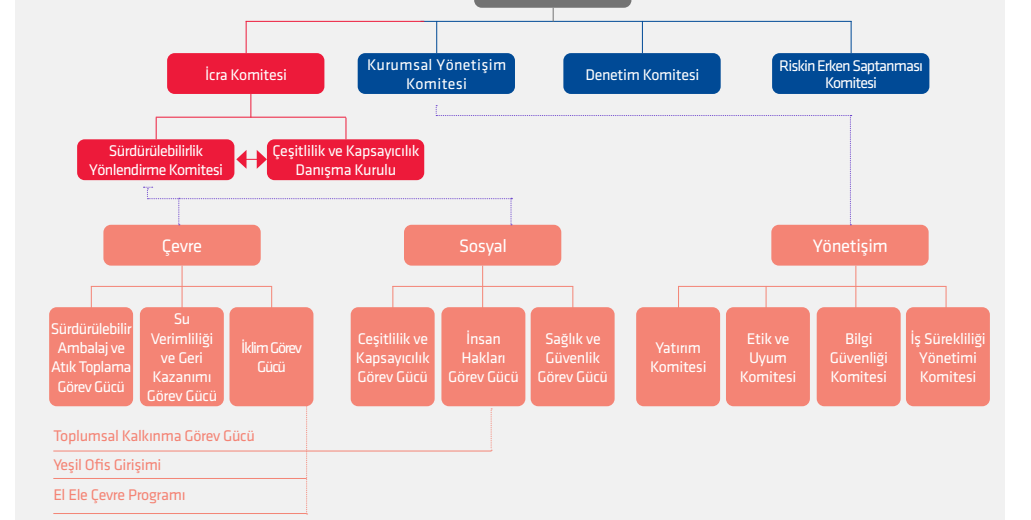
İcra Komitesi

Kurumsal Yönetişim Komitesi

Denetim Komitesi

Riskin Erken Saptanması Komitesi

Sürdürülebilirlik Yönlendirme Komitesi

Çeşitlilik ve Kapsayıcılık Danışma Kurulu

Çevre

Sosyal

Yönetişim

Sürdürülebilir Ambalaj ve Atık Toplama Görev Gücü

Su Verimliliği ve Geri Kazanımı Görev Gücü

İklim Görev Gücü

Çeşitlilik ve Kapsayıcılık Görev Gücü

İnsan Hakları Görev Gücü

Sağlık ve Güvenlik Görev Gücü

Yatırım Komitesi

Etik ve Uyum Komitesi

Bilgi Güvenliği Komitesi

İş Sürekliliği Yönetimi Komitesi

Toplumsal Kalkınma Görev Gücü

Yeşil Ofis Girişimi

El Ele Çevre Programı